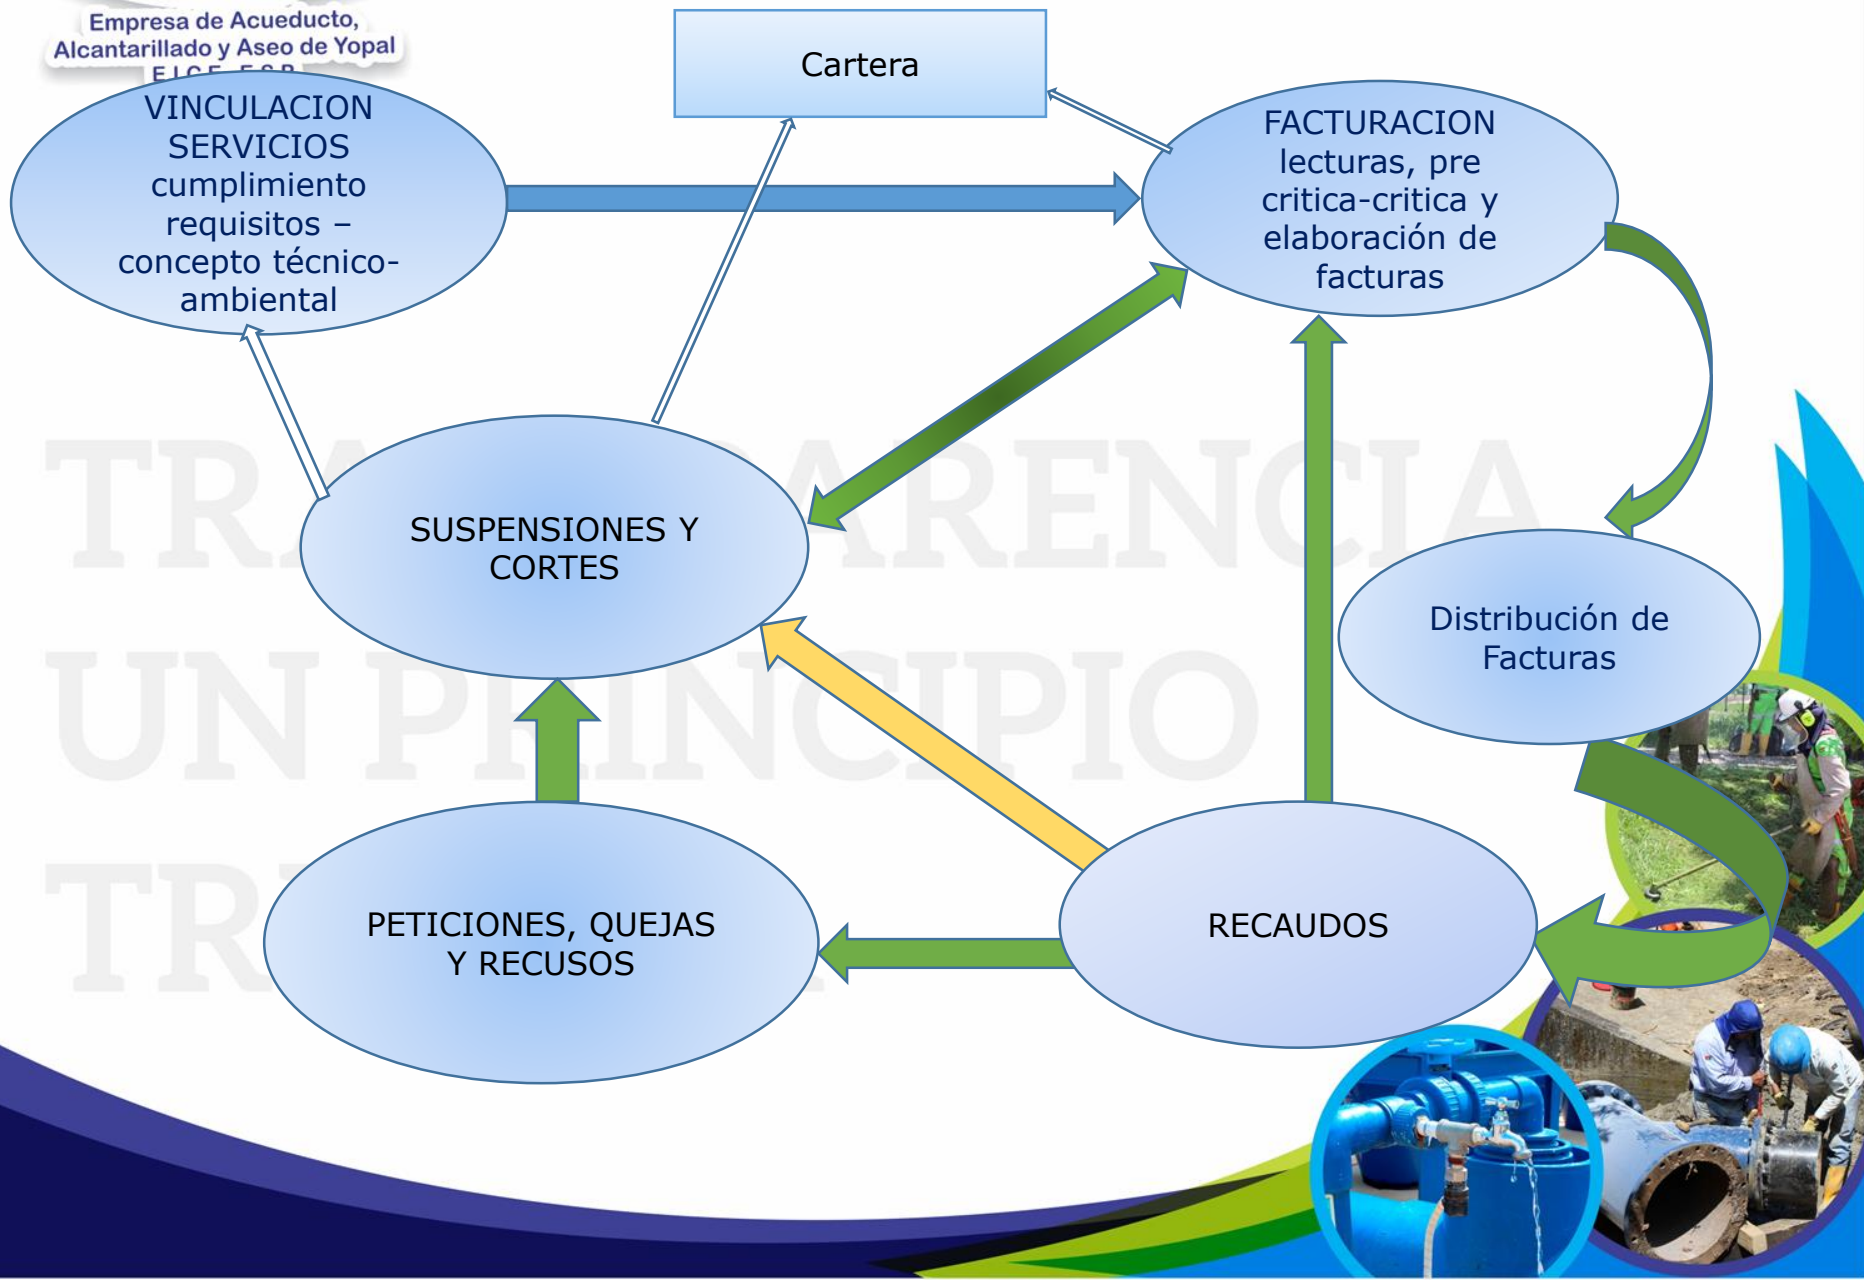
Empresa de Acueducto, Alcantarillado y Aseo de Yopal
E.I.C.E. E.S.P.

Cartera

VINCULACION SERVICIOS cumplimiento requisitos – concepto técnico-ambiental

FACTURACION lecturas, pre critica-critica y elaboración de facturas

SUSPENSIONES Y CORTES

Distribución de Facturas

PETICIONES, QUEJAS Y RECUSOS

RECAUDOS

TRANSPARENCIA UN PRINCIPIO TR